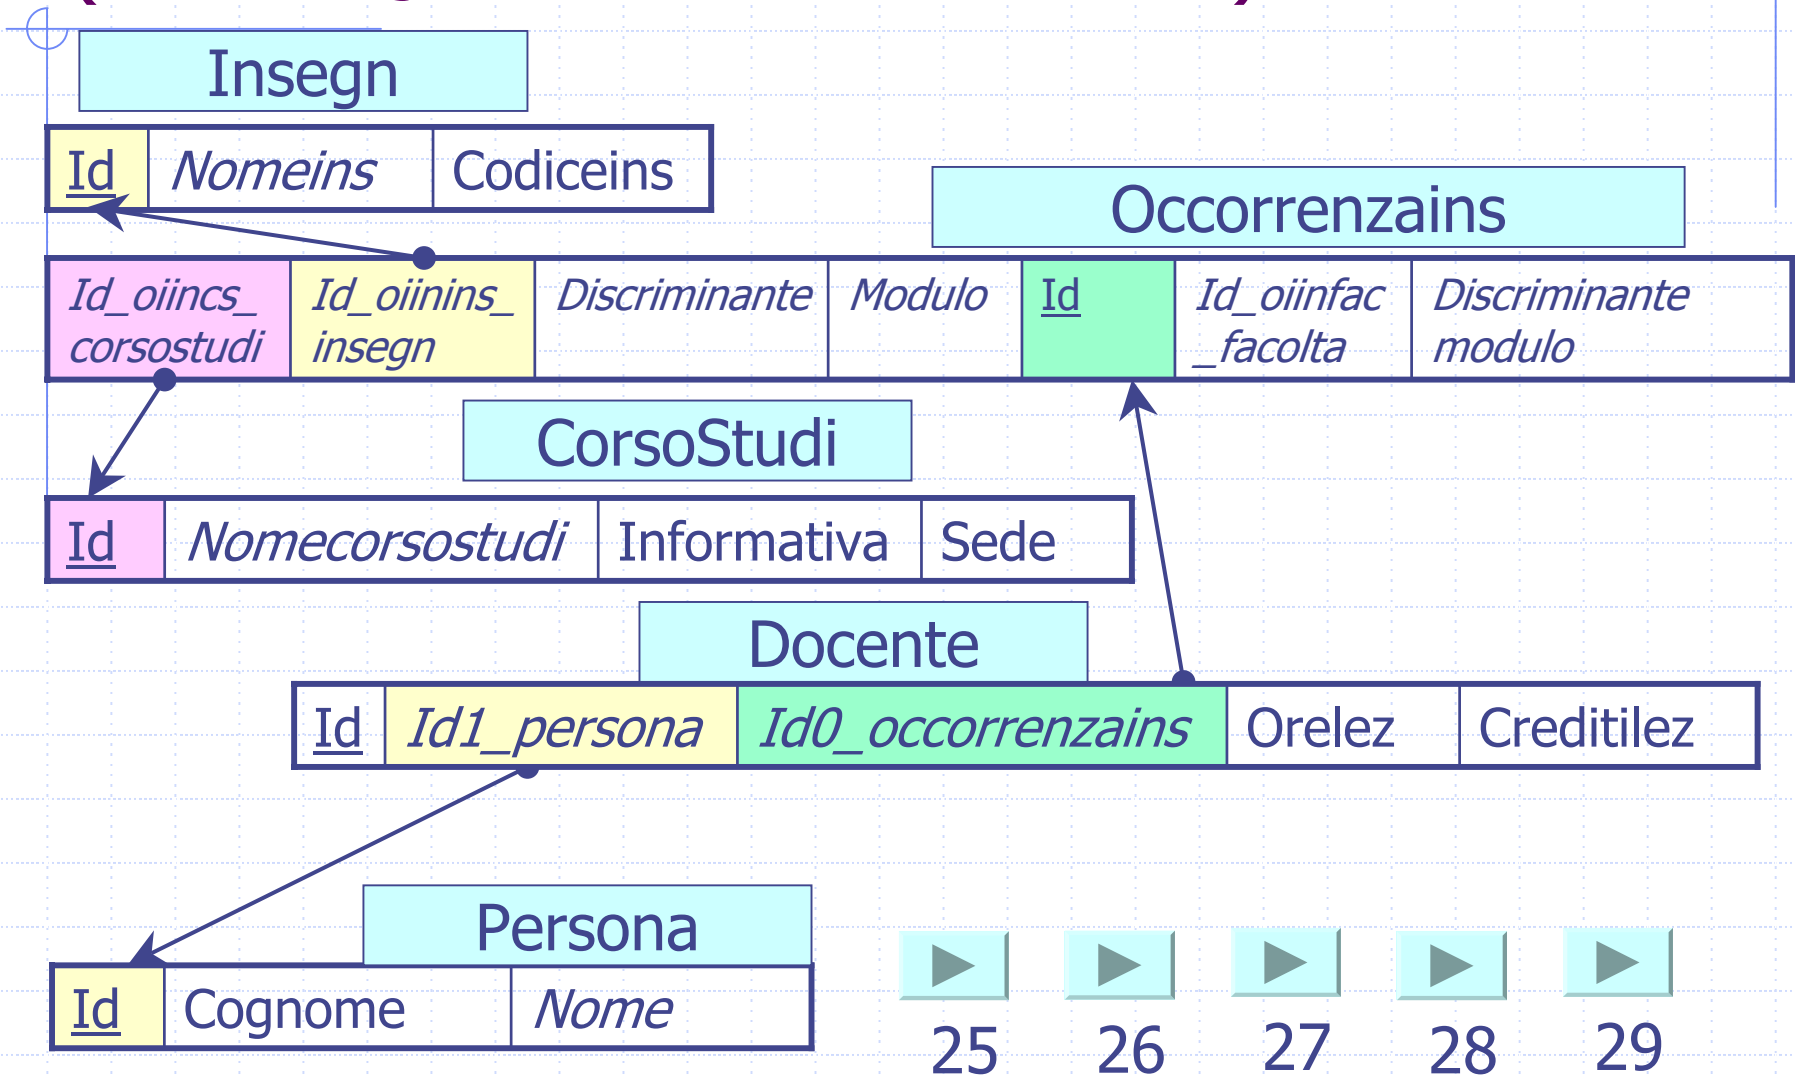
Insegn

| Id | Nomeins | Codiceins |
|---|---|---|

Occorrenzains

| Id_oiincs_corsostudi | Id_oiinins_insegn | Discriminante | Modulo | Id | Id_oiinfac_facolta | Discriminante modulo |
|---|---|---|---|---|---|---|

CorsoStudi

| Id | Nomecorsostudi | Informativa | Sede |
|---|---|---|---|

Docente

| Id | Id1_persona | Id0_occorrenzains | Orelez | Creditilez |
|---|---|---|---|---|

Persona

| Id | Cognome | Nome |
|---|---|---|

25 26 27 28 29